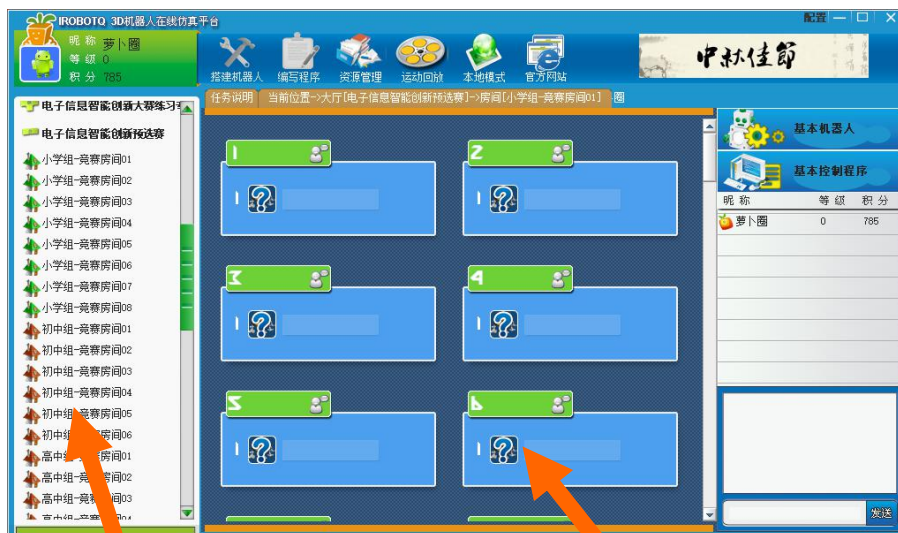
IROBOTQ 3D机器人在线仿真平台

配置

昵称 萝卜圈
等级 0
积分 785

搭建机器人 编写程序 资源管理 运动回放 本地模式 官方网站

中秋佳節

任务说明 当前位置->大厅[电子信息智能创新预选赛]->房间[小学组-竞赛房间01] 圈

电子信息智能创新大赛练习
电子信息智能创新预选赛
小学组-竞赛房间01
小学组-竞赛房间02
小学组-竞赛房间03
小学组-竞赛房间04
小学组-竞赛房间05
小学组-竞赛房间06
小学组-竞赛房间07
小学组-竞赛房间08
初中组-竞赛房间01
初中组-竞赛房间02
初中组-竞赛房间03
初中组-竞赛房间04
初中组-竞赛房间05
初中组-竞赛房间06
高中组-竞赛房间01
高中组-竞赛房间02
高中组-竞赛房间03
高中组-竞赛房间04

1
2
3
4
5
6

基本机器人
基本控制程序

| 昵称 | 等级 | 积分 |
|---|---|---|
| 萝卜圈 | 0 | 785 |

发送